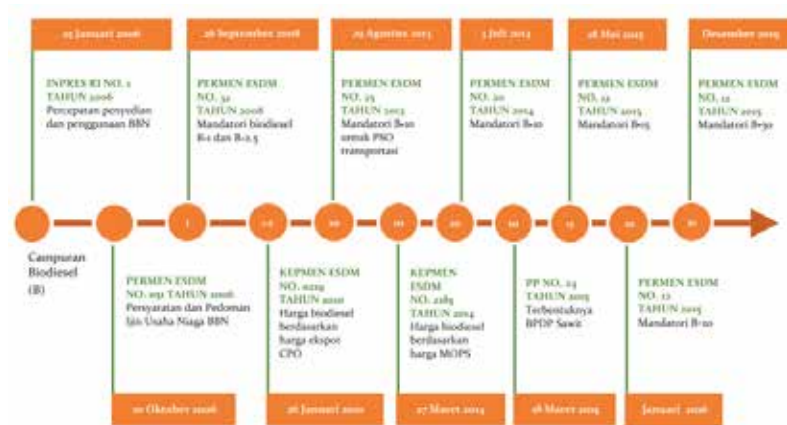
25 Januari 2006

INPRES RI NO. 1 TAHUN 2006
Percepatan penyediaan dan penggunaan BBN

26 September 2008

PERMEN ESDM NO. 32 TAHUN 2008
Mandatori biodiesel B1 dan B-2.5

29 Agustus 2013

PERMEN ESDM NO. 25 TAHUN 2013
Mandatori B-10 untuk PSO transportasi

3 Juli 2014

PERMEN ESDM NO. 20 TAHUN 2014
Mandatori B-10

18 Mei 2015

PERMEN ESDM NO. 12 TAHUN 2015
Mandatori B15

Desember 2019

PERMEN ESDM NO. 12 TAHUN 2015
Mandatori B-30

Campuran Biodiesel (B)

1

2.5

10

10

10

10

15

20

30

PERMEN ESDM NO. 051 TAHUN 2006
Persyaratan dan Pedoman Ijin Usaha Niaga BBN

20 Oktober 2006

KEPMEN ESDM NO. 0219 TAHUN 2010
Harga biodiesel berdasarkan harga ekspor CPO

26 Januari 2010

KEPMEN ESDM NO. 2185 TAHUN 2014
Harga biodiesel berdasarkan harga MOPS

27 Maret 2014

PP NO. 24 TAHUN 2015
Terbentuknya BPDP Sawit

18 Maret 2015

PERMEN ESDM NO. 12 TAHUN 2015
Mandatori B-20

Januari 2016